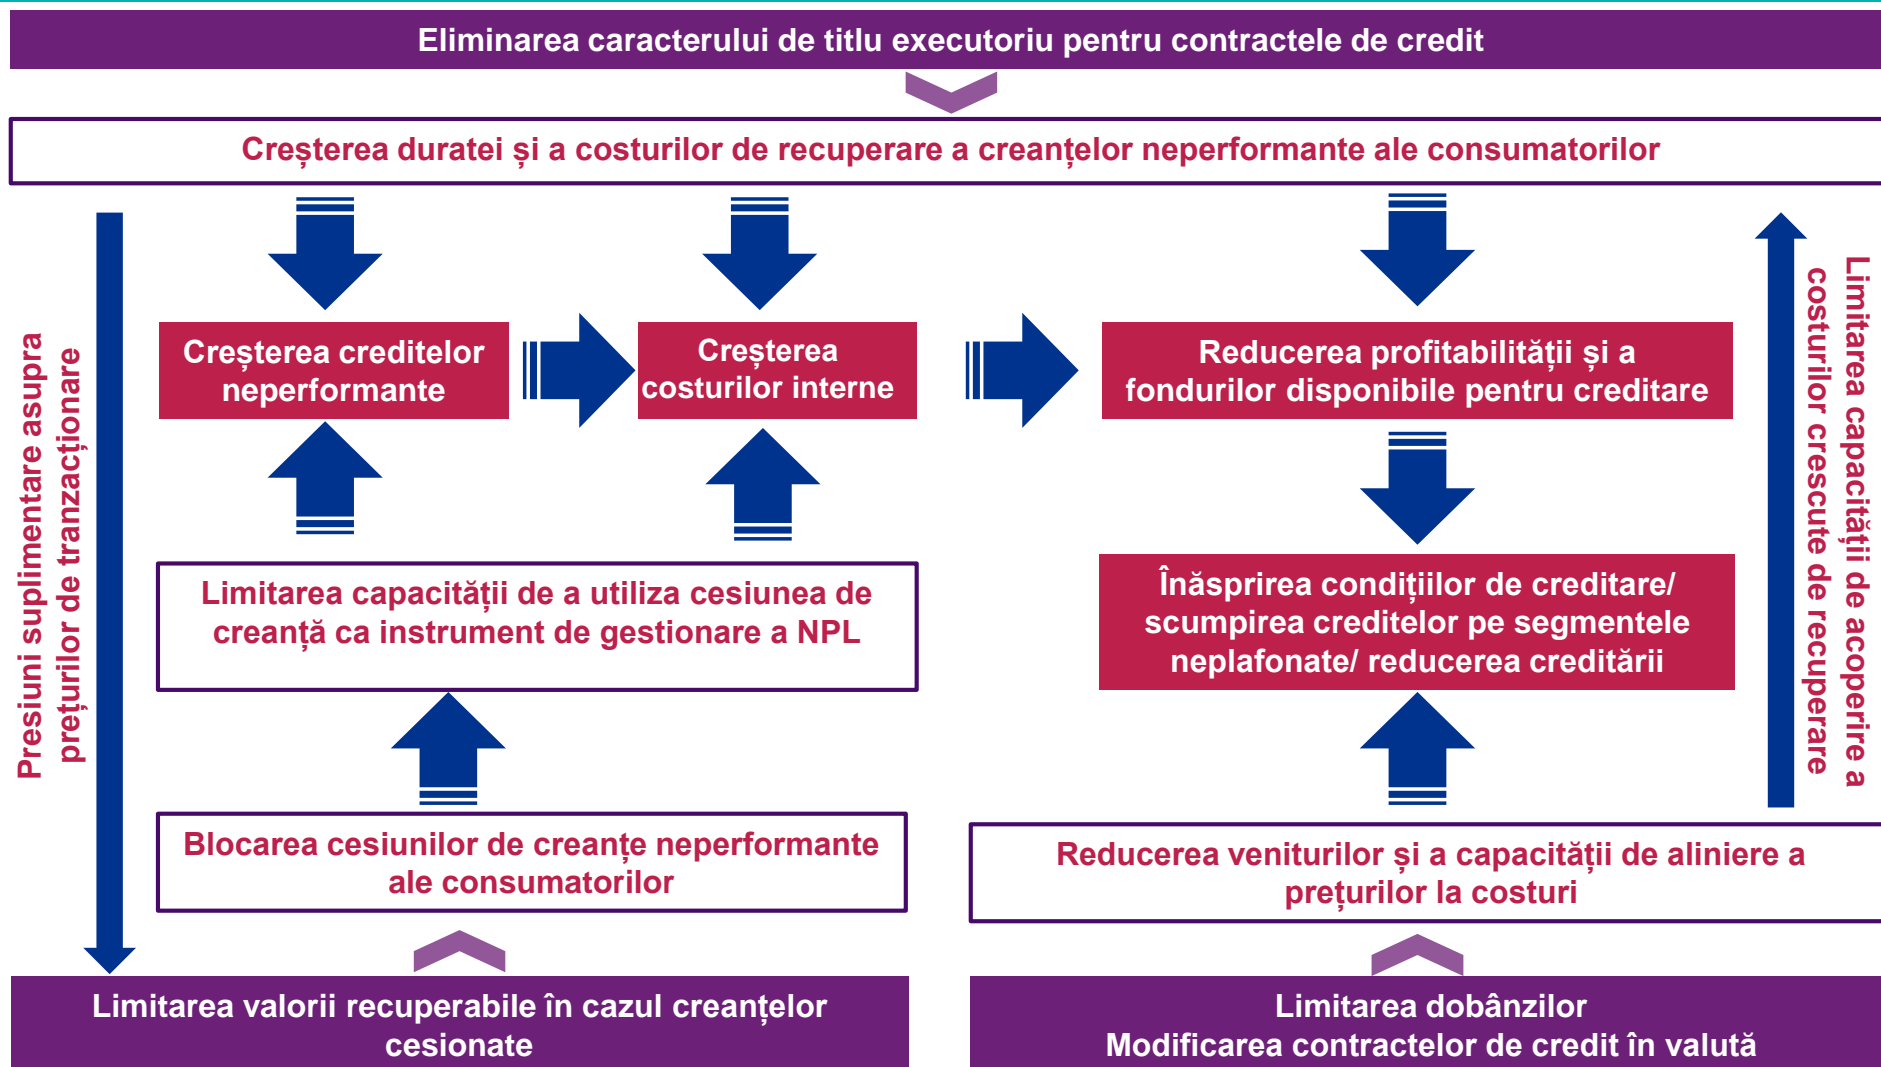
Eliminarea caracterului de titlu executoriu pentru contractele de credit

Creșterea duratei și a costurilor de recuperare a creanțelor neperformante ale consumatorilor

Presiuni suplimentare asupra prețurilor de tranzacționare

Creșterea creditelor neperformante

Creșterea costurilor interne

Reducerea profitabilității și a fondurilor disponibile pentru creditare

Limitarea capacității de acoperire a costurilor crescute de recuperare

Limitarea capacității de a utiliza cesiunea de creanță ca instrument de gestionare a NPL

Înăsprirea condițiilor de creditare/ scumpirea creditelor pe segmentele neplafonate/ reducerea creditării

Blocarea cesiunilor de creanțe neperformante ale consumatorilor

Reducerea veniturilor și a capacității de aliniere a prețurilor la costuri

Limitarea valorii recuperabile în cazul creanțelor cesionate

Limitarea dobânzilor
Modificarea contractelor de credit în valută